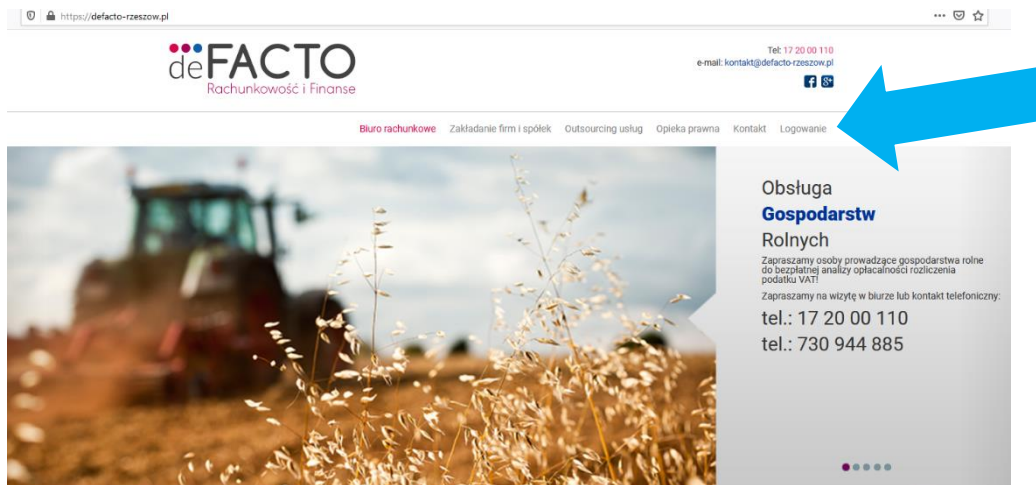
https://defacto-rzeszow.pl

deFACTO
Rachunkowość i Finanse

Tel: 17 20 00 110
e-mail: kontakt@defacto-rzeszow.pl

Biuro rachunkowe Zakładanie firm i spółek Outsourcing usług Opieka prawna Kontakt Logowanie

Obsługa
Gospodarstw
Rolnych

Zapraszamy osoby prowadzące gospodarstwa rolne do bezpłatnej analizy opłacalności rozliczenia podatku VAT!

Zapraszamy na wizytę w biurze lub kontakt telefoniczny:

tel.: 17 20 00 110
tel.: 730 944 885